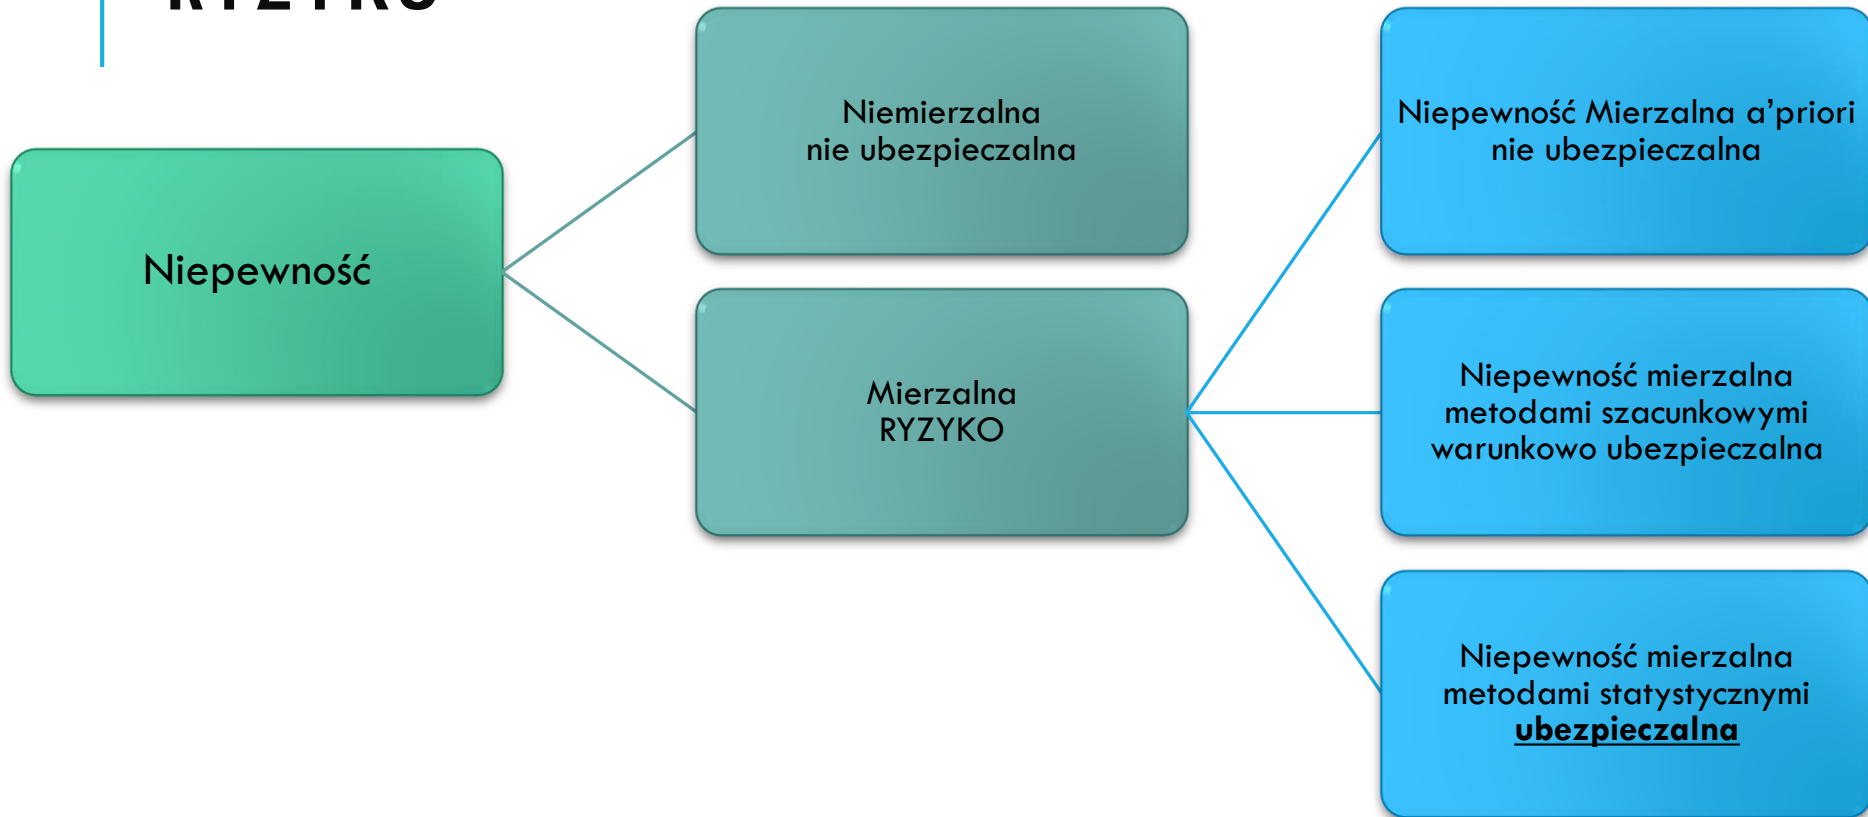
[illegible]

Niepewność

Niemierzalna
nie ubezpieczalna

Mierzalna
RYZYKO

Niepewność Mierzalna a'priori
nie ubezpieczalna

Niepewność mierzalna metodami szacunkowymi warunkowo ubezpieczalna

Niepewność mierzalna metodami statystycznymi **ubezpieczalna**